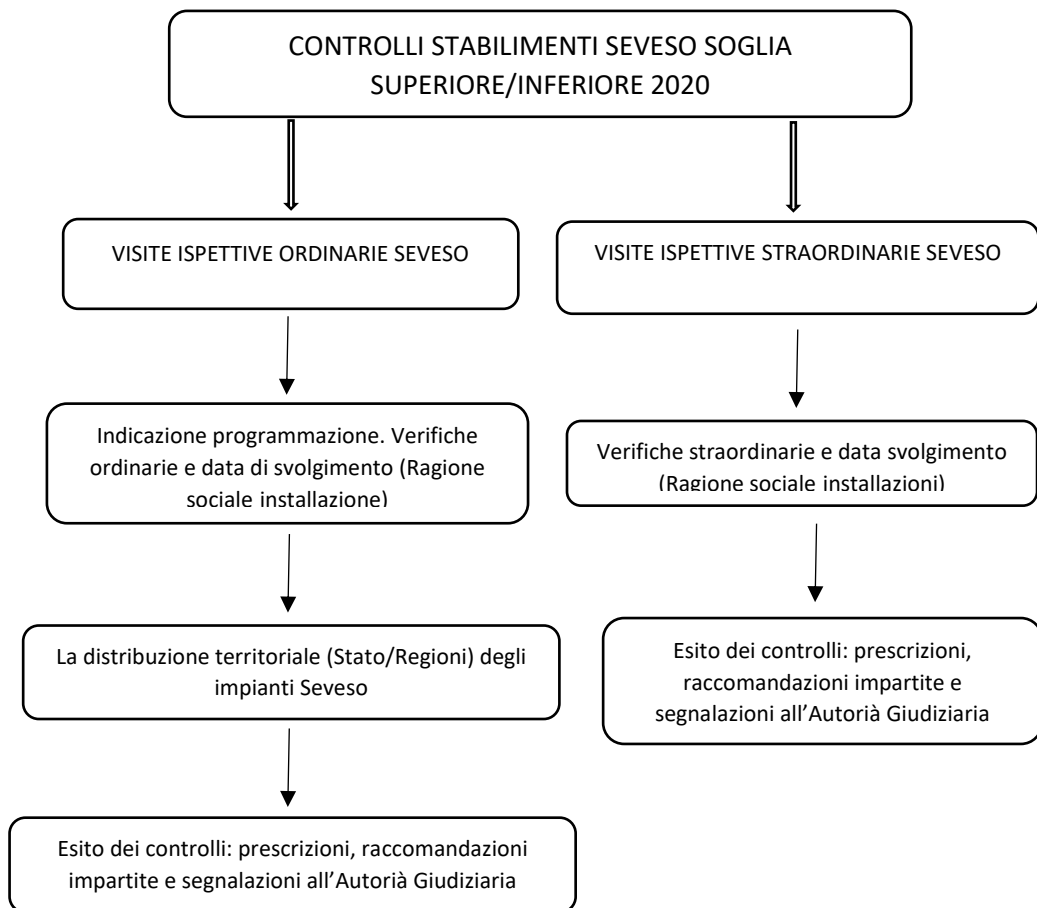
CONTROLLI STABILIMENTI SEVESO SOGLIA SUPERIORE/INFERIORE 2020

VISITE ISPETTIVE ORDINARIE SEVESO

Indicazione programmazione. Verifiche ordinarie e data di svolgimento (Ragione sociale installazione)

La distribuzione territoriale (Stato/Regioni) degli impianti Seveso

Esito dei controlli: prescrizioni, raccomandazioni impartite e segnalazioni all'Autorià Giudiziaria

VISITE ISPETTIVE STRAORDINARIE SEVESO

Verifiche straordinarie e data svolgimento (Ragione sociale installazioni)

Esito dei controlli: prescrizioni, raccomandazioni impartite e segnalazioni all'Autorià Giudiziaria